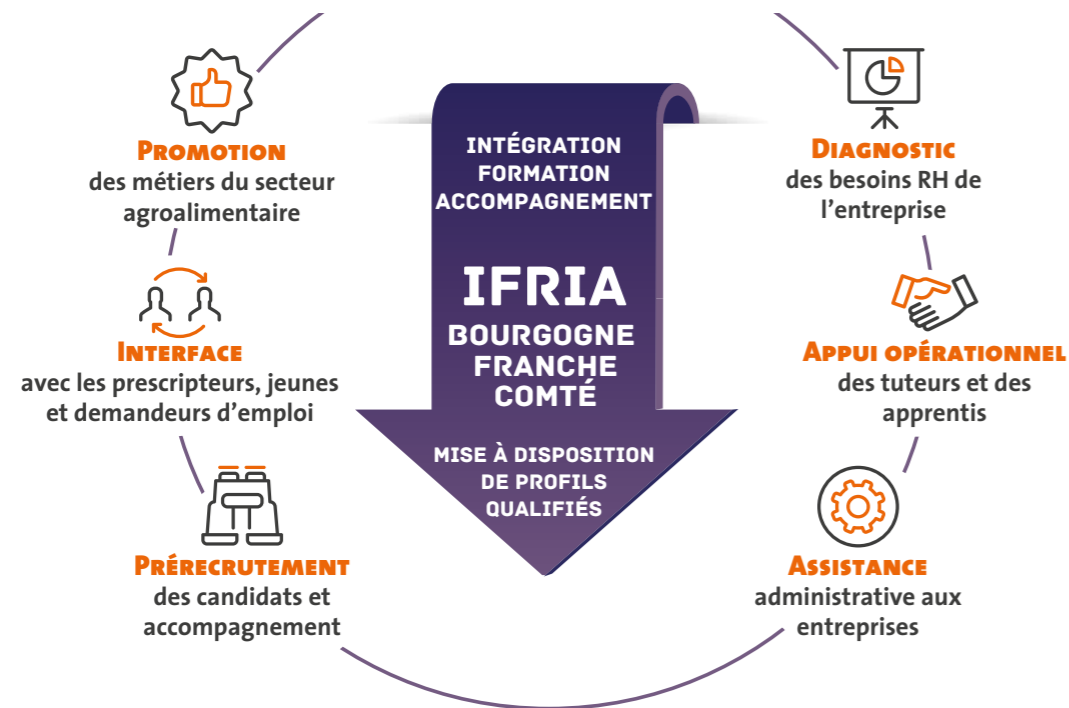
Promotion
des métiers du secteur agroalimentaire

Interface
avec les prescripteurs, jeunes et demandeurs d'emploi

Prérecrutement
des candidats et accompagnement

INTÉGRATION
FORMATION
ACCOMPAGNEMENT

IFRIA
BOURGOGNE
FRANCHE
COMTÉ

MISE À DISPOSITION
DE PROFILS
QUALIFIÉS

Diagnostic
des besoins RH de l'entreprise

Appui opérationnel
des tuteurs et des apprentis

Assistance
administrative aux entreprises